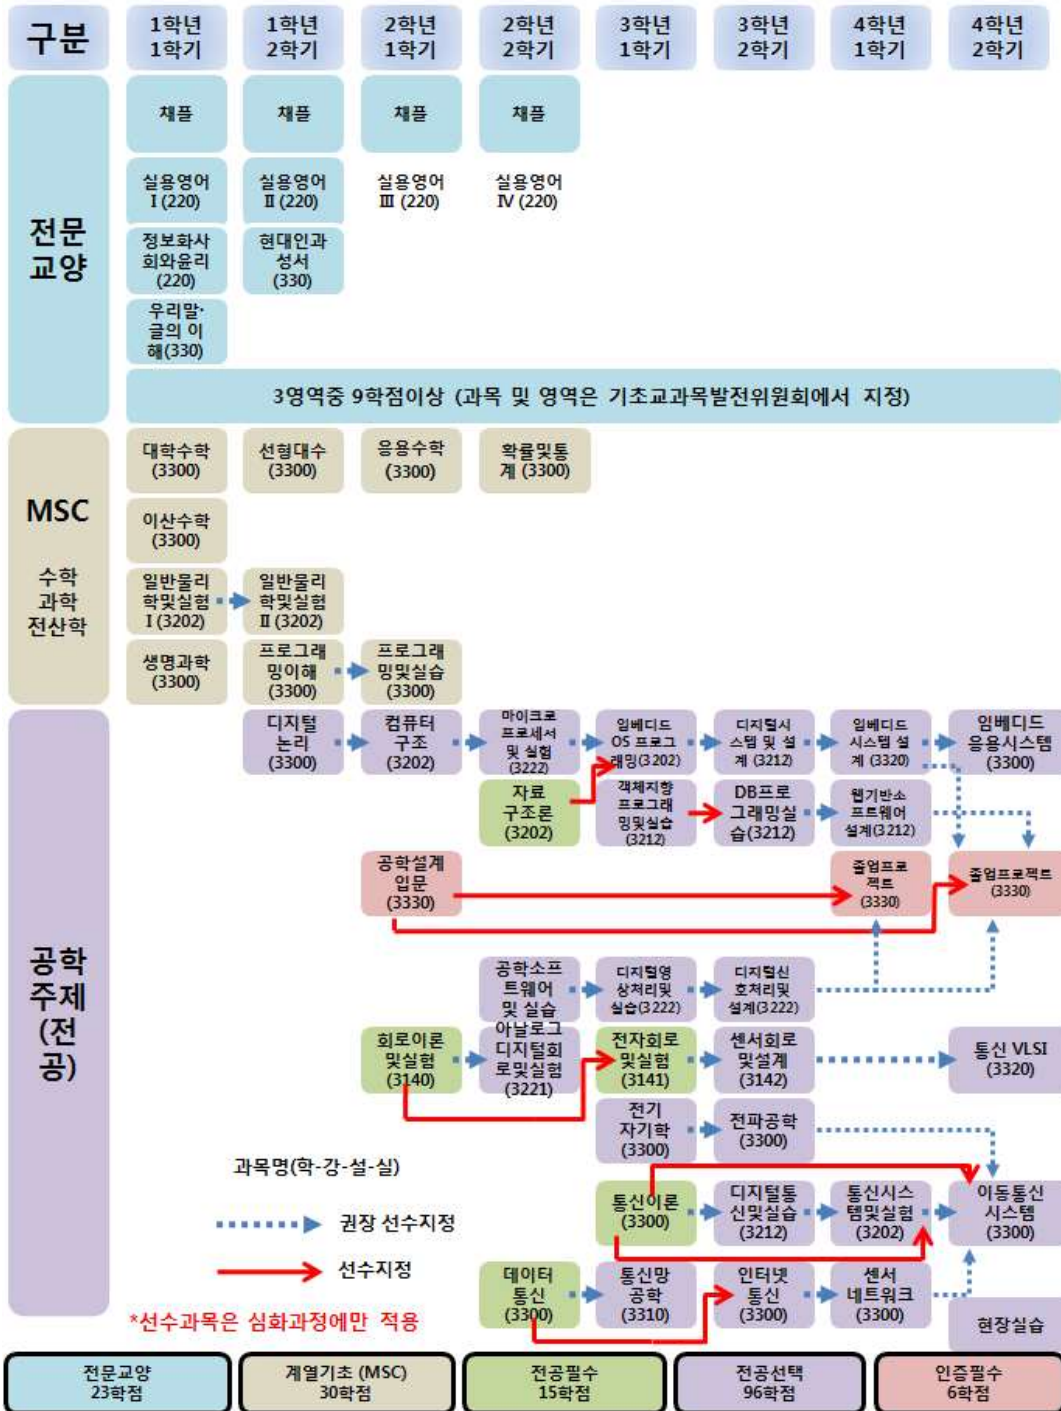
구분 | 1학년 1학기 | 1학년 2학기 | 2학년 1학기 | 2학년 2학기 | 3학년 1학기 | 3학년 2학기 | 4학년 1학기 | 4학년 2학기

전문교양

채플
채플
채플
채플

실용영어 Ⅰ(220)
실용영어 Ⅱ(220)
실용영어 Ⅲ(220)
실용영어 Ⅳ(220)

정보화사회와윤리 (220)
현대인과 성서 (330)

우리말·글의 이해(330)

3영역중 9학점이상 (과목 및 영역은 기초교과목발전위원회에서 지정)

MSC
수학 과학 전산학

대학수학 (3300)
선형대수 (3300)
응용수학 (3300)
확률및통계 (3300)

이산수학 (3300)

일반물리학및실험 Ⅰ(3202)
일반물리학및실험 Ⅱ(3202)

생명과학 (3300)
프로그래밍이해 (3300)
프로그래밍및실습 (3300)

공학주제(전공)

디지털논리 (3300)
컴퓨터구조 (3202)
마이크로프로세서 및 실험 (3222)
임베디드 OS 프로그래밍(3202)
디지털시스템 및 설계 (3212)
임베디드 시스템 설계 (3320)
임베디드 응용시스템 (3300)

자료구조론 (3202)
객체지향 프로그래밍및실습 (3212)
DB프로그래밍실습(3212)
웹기반소프트웨어 설계(3212)

공학설계입문 (3330)
졸업프로젝트 (3330)
졸업프로젝트 (3330)

공학소프트웨어 및 실습
디지털영상처리및실습(3222)
디지털신호처리및설계(3222)

회로이론 및실험 (3140)
아날로그 디지털회로실험 (3221)
전자회로 및실험 (3141)
센서회로 및설계 (3142)
통신 VLSI (3320)

전기자기학 (3300)
전파공학 (3300)

과목명(학-강-설-실)

권장 선수지정

선수지정

통신이론 (3300)
디지털통신및실습 (3212)
통신시스템및실험 (3202)
이동통신 시스템 (3300)

데이터 통신 (3300)
통신망 공학 (3310)
인터넷 통신 (3300)
센서 네트워크 (3300)
현장실습

*선수과목은 심화과정에만 적용

전문교양 23학점
계열기초 (MSC) 30학점
전공필수 15학점
전공선택 96학점
인증필수 6학점